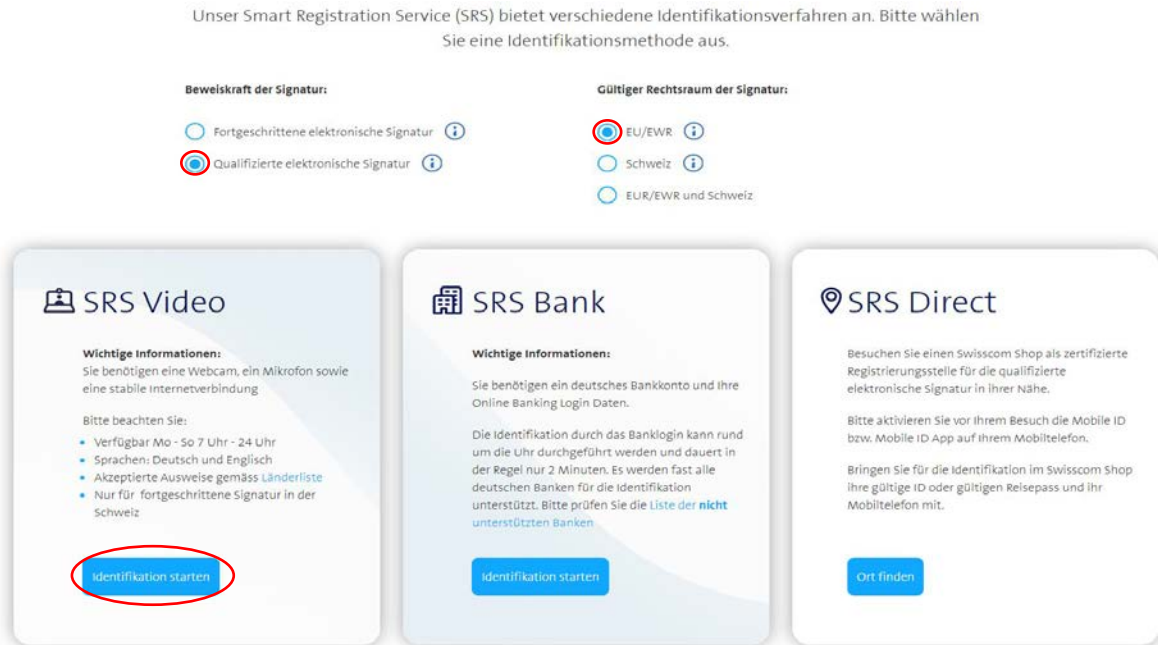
Unser Smart Registration Service (SRS) bietet verschiedene Identifikationsverfahren an. Bitte wählen Sie eine Identifikationsmethode aus.

Beweiskraft der Signatur:

Fortgeschrittene elektronische Signatur

Qualifizierte elektronische Signatur

Gültiger Rechtsraum der Signatur:

EU/EWR

Schweiz

EUR/EWR und Schweiz

SRS Video

Wichtige Informationen:
Sie benötigen eine Webcam, ein Mikrofon sowie eine stabile Internetverbindung

Bitte beachten Sie:
- Verfügbar Mo - So 7 Uhr - 24 Uhr
- Sprachen: Deutsch und Englisch
- Akzeptierte Ausweise gemäss Länderliste
- Nur für fortgeschrittene Signatur in der Schweiz

Identifikation starten

SRS Bank

Wichtige Informationen:

Sie benötigen ein deutsches Bankkonto und Ihre Online Banking Login Daten.

Die Identifikation durch das Banklogin kann rund um die Uhr durchgeführt werden und dauert in der Regel nur 2 Minuten. Es werden fast alle deutschen Banken für die Identifikation unterstützt. Bitte prüfen Sie die Liste der nicht unterstützten Banken

Identifikation starten

SRS Direct

Besuchen Sie einen Swisscom Shop als zertifizierte Registrierungsstelle für die qualifizierte elektronische Signatur in Ihrer Nähe.

Bitte aktivieren Sie vor Ihrem Besuch die Mobile ID bzw. Mobile ID App auf Ihrem Mobiltelefon.

Bringen Sie für die Identifikation im Swisscom Shop ihre gültige ID oder gültigen Reisepass und Ihr Mobiltelefon mit.

Ort finden